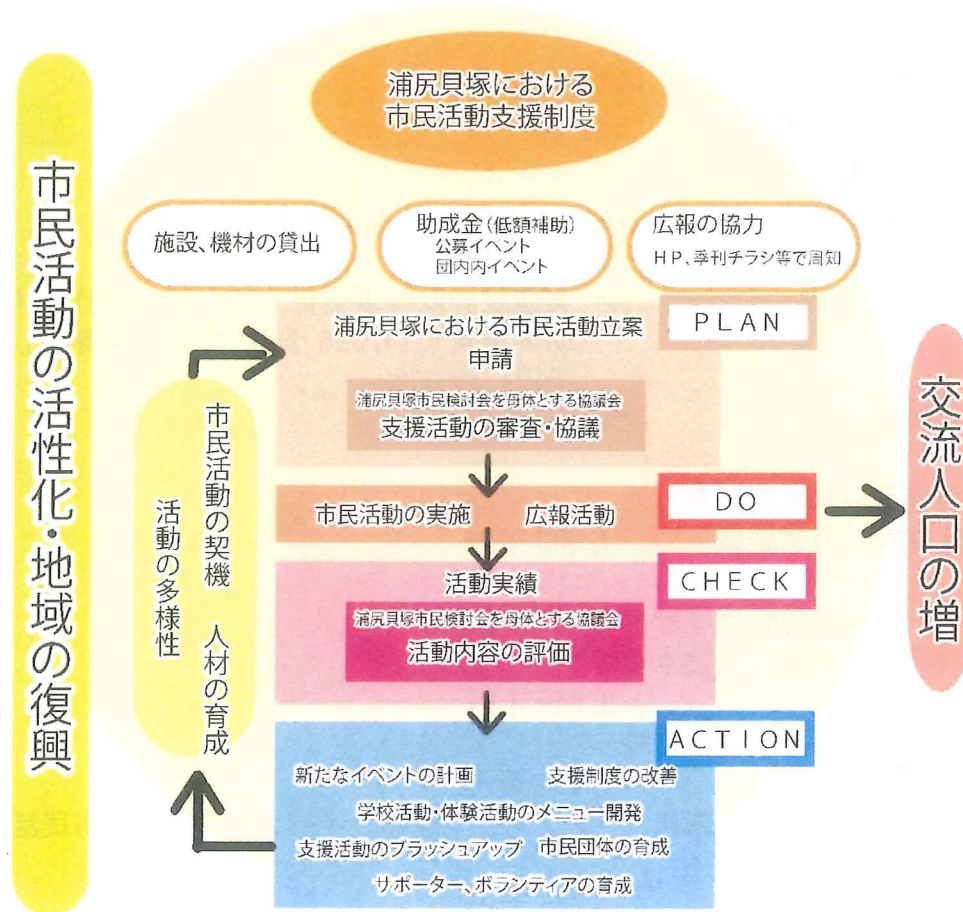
市民活動の活性化・地域の復興

浦尻貝塚における
市民活動支援制度

施設、機材の貸出

助成金(低額補助)
公募イベント
団内内イベント

広報の協力
HP、季刊チラシ等で周知

浦尻貝塚における市民活動立案
申請

PLAN

浦尻貝塚市民検討会を母体とする協議会
支援活動の審査・協議

市民活動の実施　広報活動

DO

活動実績

CHECK

浦尻貝塚市民検討会を母体とする協議会
活動内容の評価

ACTION

新たなイベントの計画　支援制度の改善
学校活動・体験活動のメニュー開発
支援活動のブラッシュアップ　市民団体の育成
サポーター、ボランティアの育成

市民活動の契機　人材の育成

活動の多様性

交流人口の増